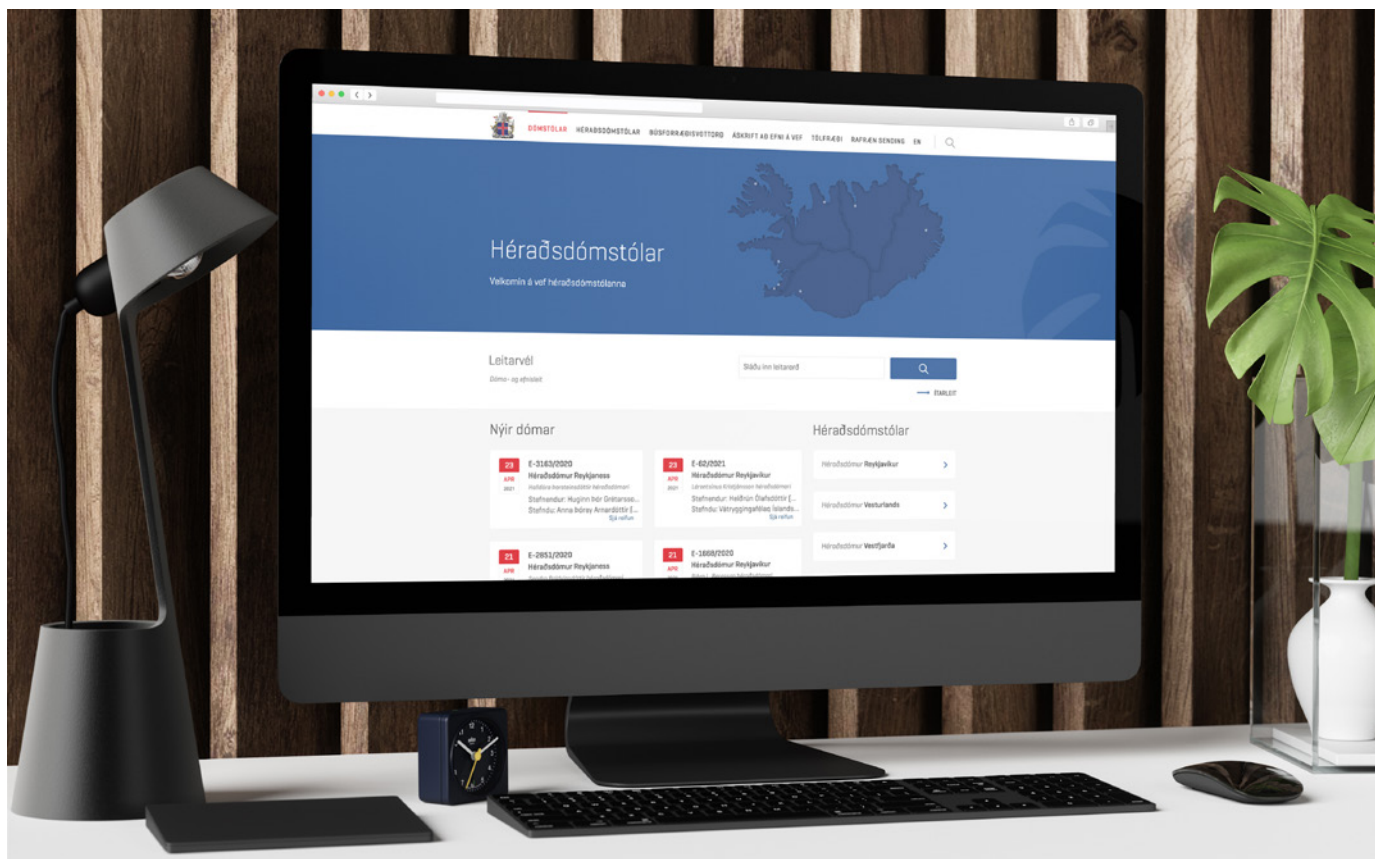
DÓMSTÓLAR HÉRAÐSDÓMSTÓLAR BÚSFORRÆÐISVOTTORÐ ÁSKRIFT AÐ EFNI Á VEF TÖLFRÆÐI RAFRÆN SENDING EN

Héraðsdómstólar

Velkomin á vef héraðsdómstólanna

Leitarvél

Dóma- og efnisleit

Sláðu inn leitarorð

ÍTARLEIT

Nýir dómar

23 APR 2021 E-3163/2020
Héraðsdómur Reykjaness
Halldóra Þorsteinsdóttir héraðsdómari
Stefnendur: Huginn Þór Grétarsso...
Stefndu: Anna Þórey Arnardóttir (...
Sjá reifun

23 APR 2021 E-62/2021
Héraðsdómur Reykjavíkur
Lárentsínus Kristjánsson héraðsdómari
Stefnendur: Hallbrún Ólafsdóttir (...
Stefndu: Vátryggingafélag Íslands...
Sjá reifun

21 APR E-2851/2020
Héraðsdómur Reykjaness
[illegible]

21 APR E-1668/2020
Héraðsdómur Reykjavíkur
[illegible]

Héraðsdómstólar

Héraðsdómur Reykjavíkur

Héraðsdómur Vesturlands

Héraðsdómur Vestfjarða